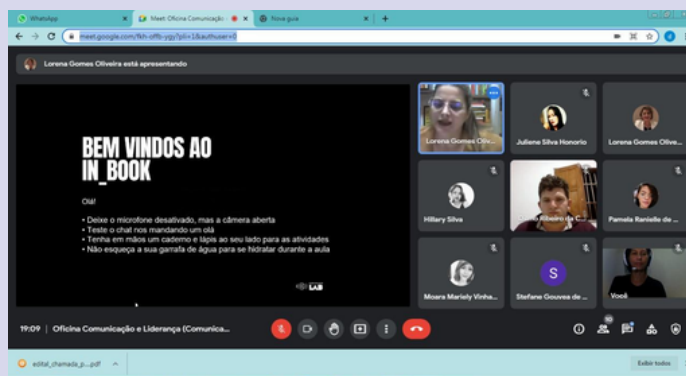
WhatsApp
Meet: Oficina Comunicação
Nova guia
meet.google.com/fkh-offb-ygy?pli=1&authuser=0

Lorena Gomes Oliveira está apresentando

BEM VINDOS AO IN_BOOK

Olá!

• Deixe o microfone desativado, mas a câmera aberta
• Teste o chat nos mandando um olá
• Tenha em mãos um caderno e lápis ao seu lado para as atividades
• Não esqueça a sua garrafa de água para se hidratar durante a aula

LAB

Lorena Gomes Olive...
Juliene Silva Honorio
Lorena Gomes Olive...
Hillary Silva
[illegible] Ribeiro da C...
Pamela Ranielle de ...
Moara Marisly Vinha...
S
Stefane Gouvea de ...
Você

19:09 | Oficina Comunicação e Liderança (Comunica...

10

edital_chamada_p....pdf
Exibir todos